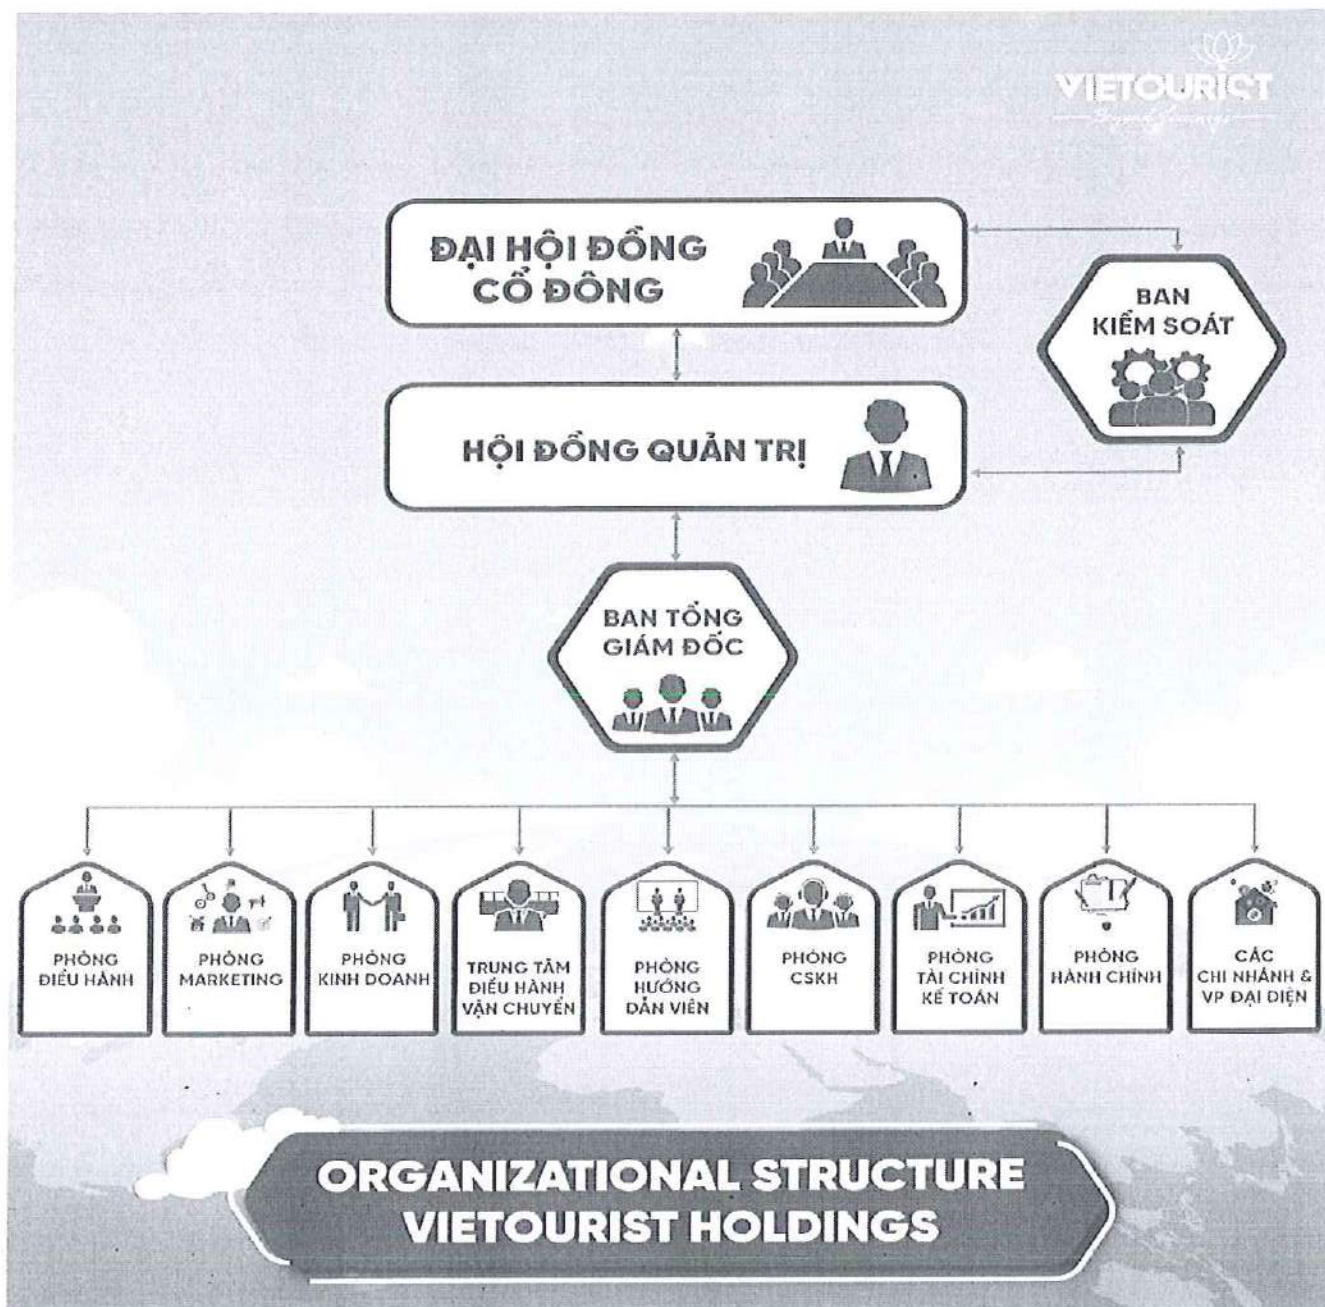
VIETOURIST
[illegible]

ĐẠI HỘI ĐỒNG CỔ ĐÔNG

BAN KIỂM SOÁT

HỘI ĐỒNG QUẢN TRỊ

BAN TỔNG GIÁM ĐỐC

PHÒNG ĐIỀU HÀNH

PHÒNG MARKETING

PHÒNG KINH DOANH

TRUNG TÂM ĐIỀU HÀNH VẬN CHUYỂN

PHÒNG HƯỚNG DẪN VIÊN

PHÒNG CSKH

PHÒNG TÀI CHÍNH KẾ TOÁN

PHÒNG HÀNH CHÍNH

CÁC CHI NHÁNH & VP ĐẠI DIỆN

ORGANIZATIONAL STRUCTURE VIETOURIST HOLDINGS